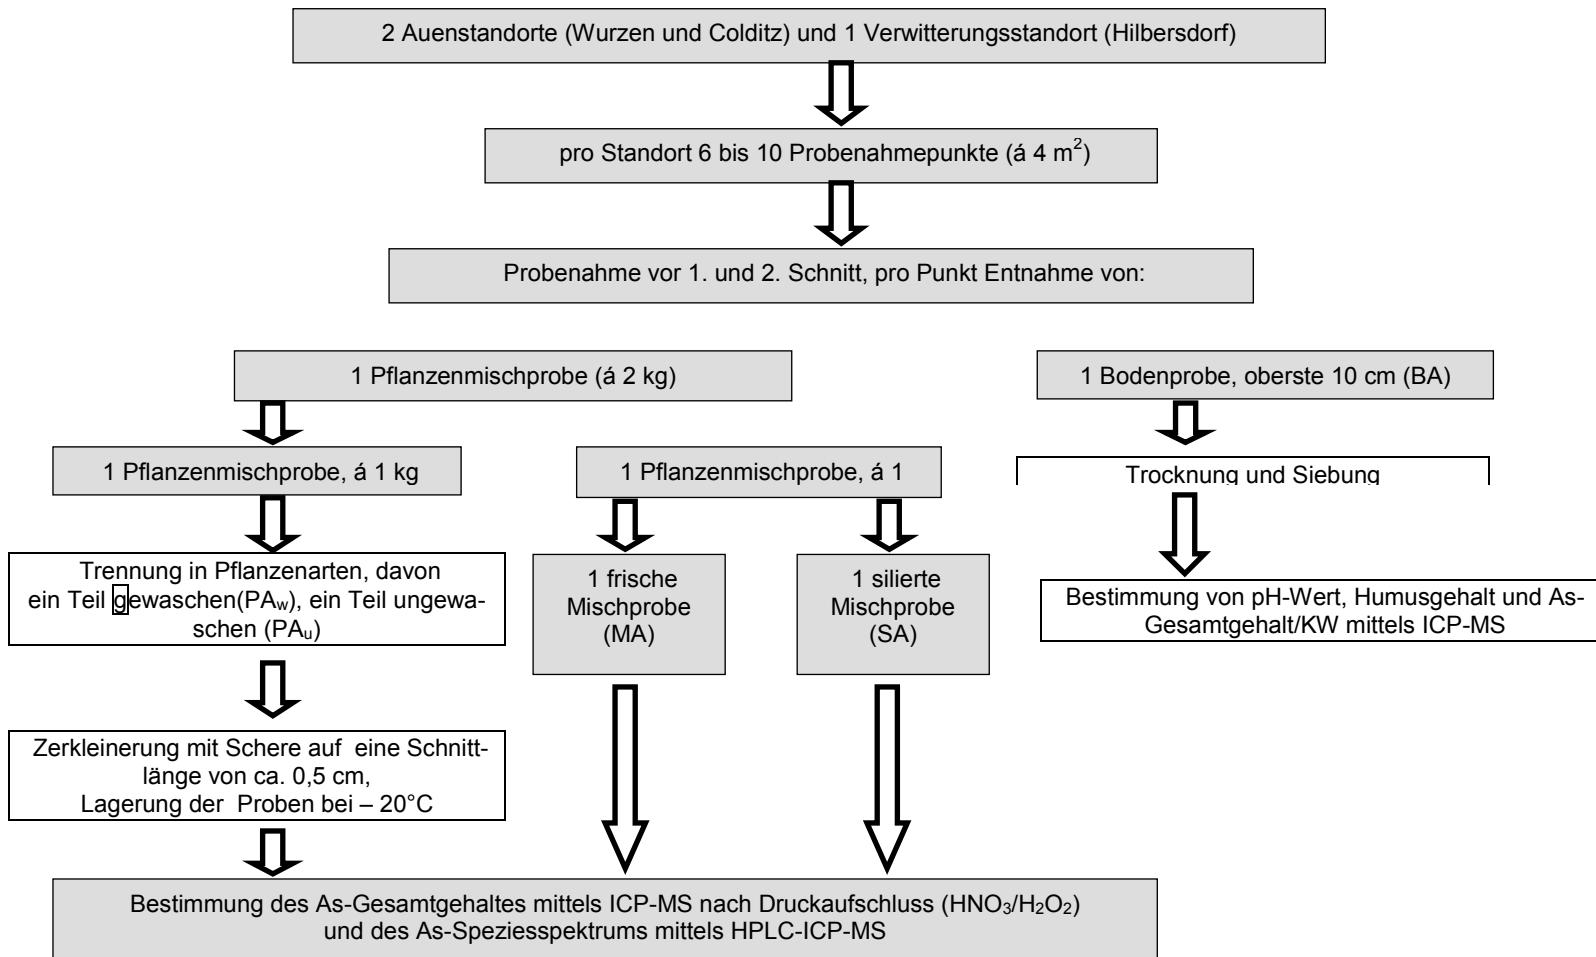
2 Auenstandorte (Wurzen und Colditz) und 1 Verwitterungsstandort (Hilbersdorf)

pro Standort 6 bis 10 Probenahmepunkte (á 4 m$^2$)

Probenahme vor 1. und 2. Schnitt, pro Punkt Entnahme von:

1 Pflanzenmischprobe (á 2 kg)

1 Bodenprobe, oberste 10 cm (BA)

1 Pflanzenmischprobe, á 1 kg

1 Pflanzenmischprobe, á 1

Trocknung und Siebung

Trennung in Pflanzenarten, davon ein Teil gewaschen(PA$_w$), ein Teil ungewaschen (PA$_u$)

1 frische Mischprobe (MA)

1 silierte Mischprobe (SA)

Bestimmung von pH-Wert, Humusgehalt und As-Gesamtgehalt/KW mittels ICP-MS

Zerkleinerung mit Schere auf eine Schnittlänge von ca. 0,5 cm, Lagerung der Proben bei – 20°C

Bestimmung des As-Gesamtgehaltes mittels ICP-MS nach Druckaufschluss ($HNO_3$/$H_2O_2$) und des As-Speziesspektrums mittels HPLC-ICP-MS